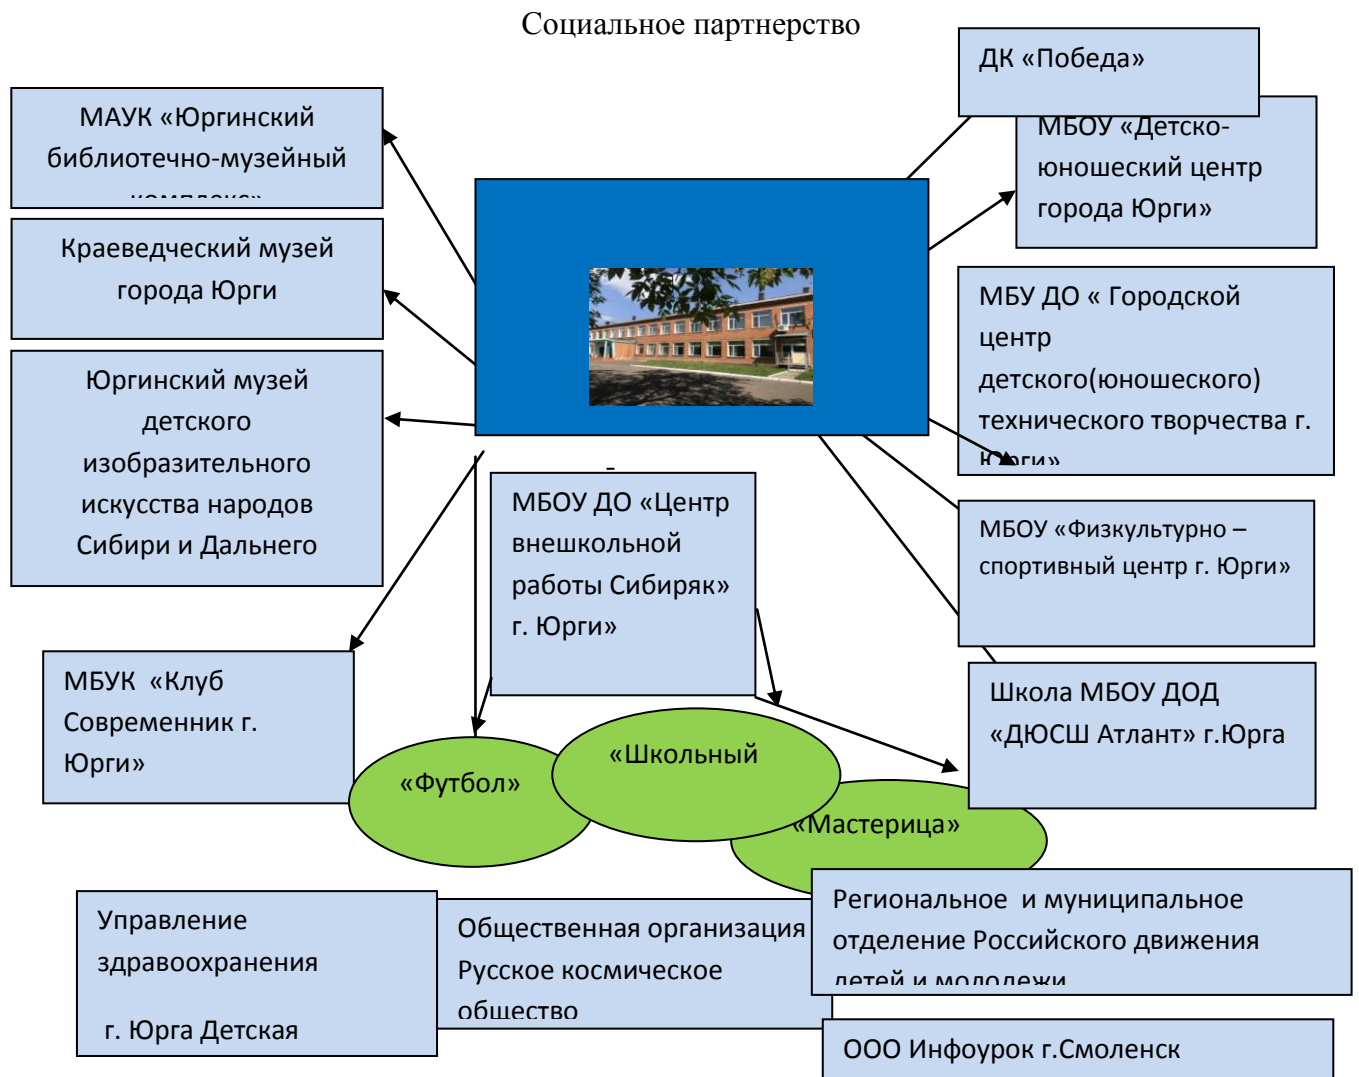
Социальное партнерство

МАУК «Юргинский библиотечно-музейный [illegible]

Краеведческий музей города Юрги

Юргинский музей детского изобразительного искусства народов Сибири и Дальнего

МБУК «Клуб Современник г. Юрги»

ДК «Победа»

МБОУ «Детско-юношеский центр города Юрги»

МБУ ДО « Городской центр детского(юношеского) технического творчества г. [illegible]

МБОУ «Физкультурно – спортивный центр г. Юрги»

Школа МБОУ ДОД «ДЮСШ Атлант» г.Юрга

-

МБОУ ДО «Центр внешкольной работы Сибиряк» г. Юрги»

«Футбол»

«Школьный

«Мастерица»

Управление здравоохранения

г. Юрга Детская

Общественная организация Русское космическое общество

Региональное и муниципальное отделение Российского движения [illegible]

ООО Инфоурок г.Смоленск